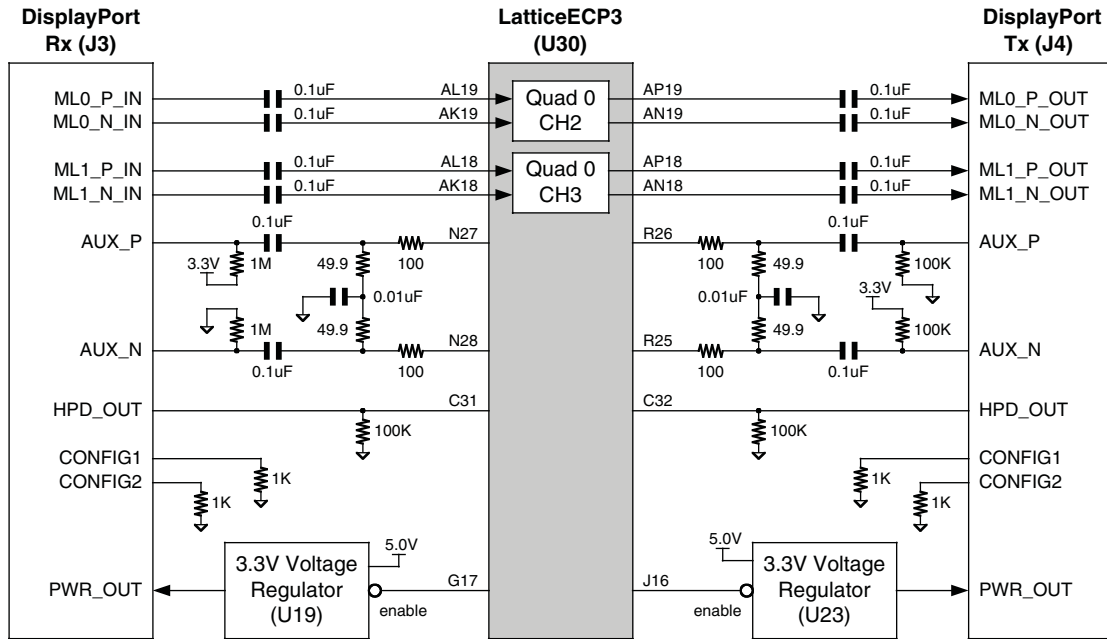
DisplayPort Rx (J3)

LatticeECP3 (U30)

DisplayPort Tx (J4)

ML0_P_IN
ML0_N_IN
ML1_P_IN
ML1_N_IN
AUX_P
AUX_N
HPD_OUT
CONFIG1
CONFIG2
PWR_OUT

0.1uF
0.1uF
0.1uF
0.1uF
AL19
AK19
AL18
AK18

Quad 0
CH2

Quad 0
CH3

AP19
AN19
AP18
AN18
0.1uF
0.1uF
0.1uF
0.1uF

ML0_P_OUT
ML0_N_OUT
ML1_P_OUT
ML1_N_OUT

0.1uF
3.3V
1M
49.9
100
N27
0.01uF
1M
49.9
N28
0.1uF
100

R26
100
49.9
0.1uF
100K
0.01uF
3.3V
49.9
100K
R25
100
0.1uF

AUX_P
AUX_N

C31
100K
C32
100K
HPD_OUT

1K
1K
1K
1K
CONFIG1
CONFIG2

5.0V
3.3V Voltage Regulator (U19)
enable
G17

J16
5.0V
enable
3.3V Voltage Regulator (U23)
PWR_OUT